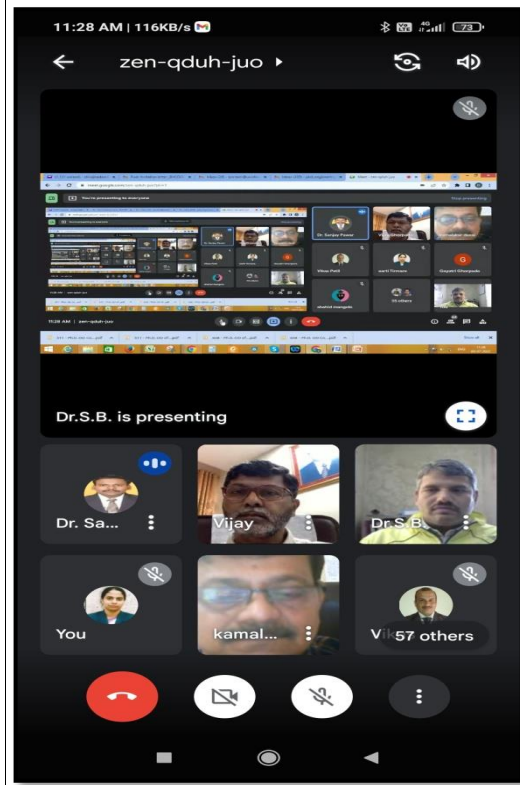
11:28 AM | 116KB/s

73

zen-qduh-juo

Dr. Sanjay Pawar

Vijay Shinde

Mitesh Patil

aarti Timsare

Gayatri Ghorpade

shahid mangale

55 others

11:28 AM | zen-qduh-juo

Dr.S.B. is presenting

Dr. Sa...

Vijay

Dr.S.B.

You

kamal...

Vi

57 others